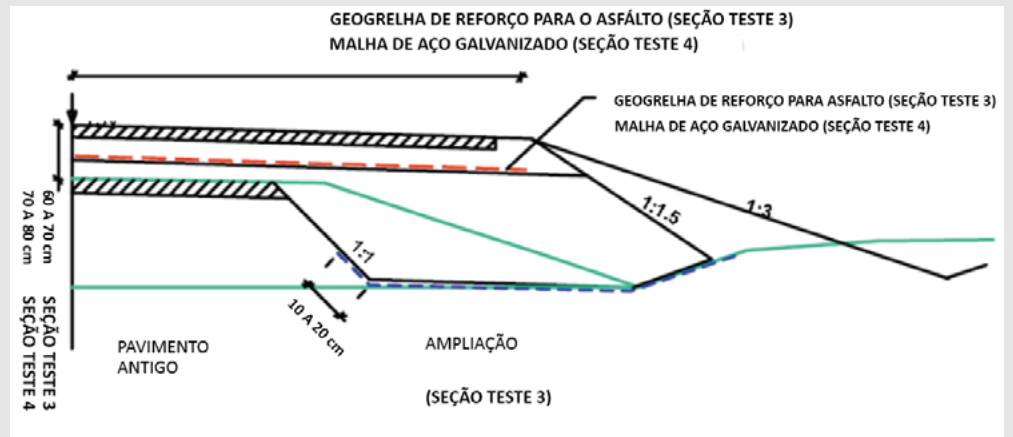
GEOGRELHA DE REFORÇO PARA O ASFÁLTO (SEÇÃO TESTE 3)
MALHA DE AÇO GALVANIZADO (SEÇÃO TESTE 4)

GEOGRELHA DE REFORÇO PARA ASFALTO (SEÇÃO TESTE 3)
MALHA DE AÇO GALVANIZADO (SEÇÃO TESTE 4)

1:1.5

1:3

1:1

60 A 70 cm
70 A 80 cm

SEÇÃO TESTE 3
SEÇÃO TESTE 4

10 A 20 cm

PAVIMENTO ANTIGO

AMPLIAÇÃO

(SEÇÃO TESTE 3)